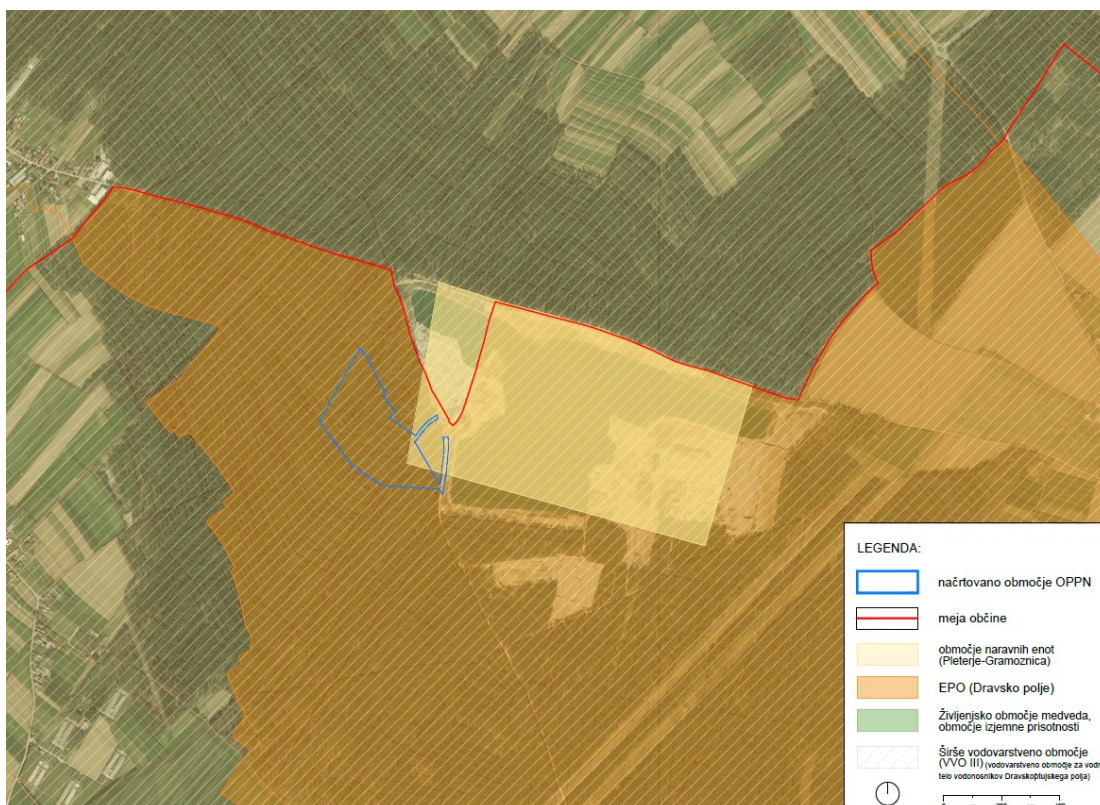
LEGENDA:

načrtovano območje OPPN

meja občine

območje naravnih enot (Pleterje-Gramoznica)

EPO (Dravsko polje)

Življenjsko območje medveda, območje izjemne prisotnosti

Širše vodovarstveno območje (VVO III) (vodovarstveno območje za vodn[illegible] telo vodonosnikov Dravskoptujskega polja)